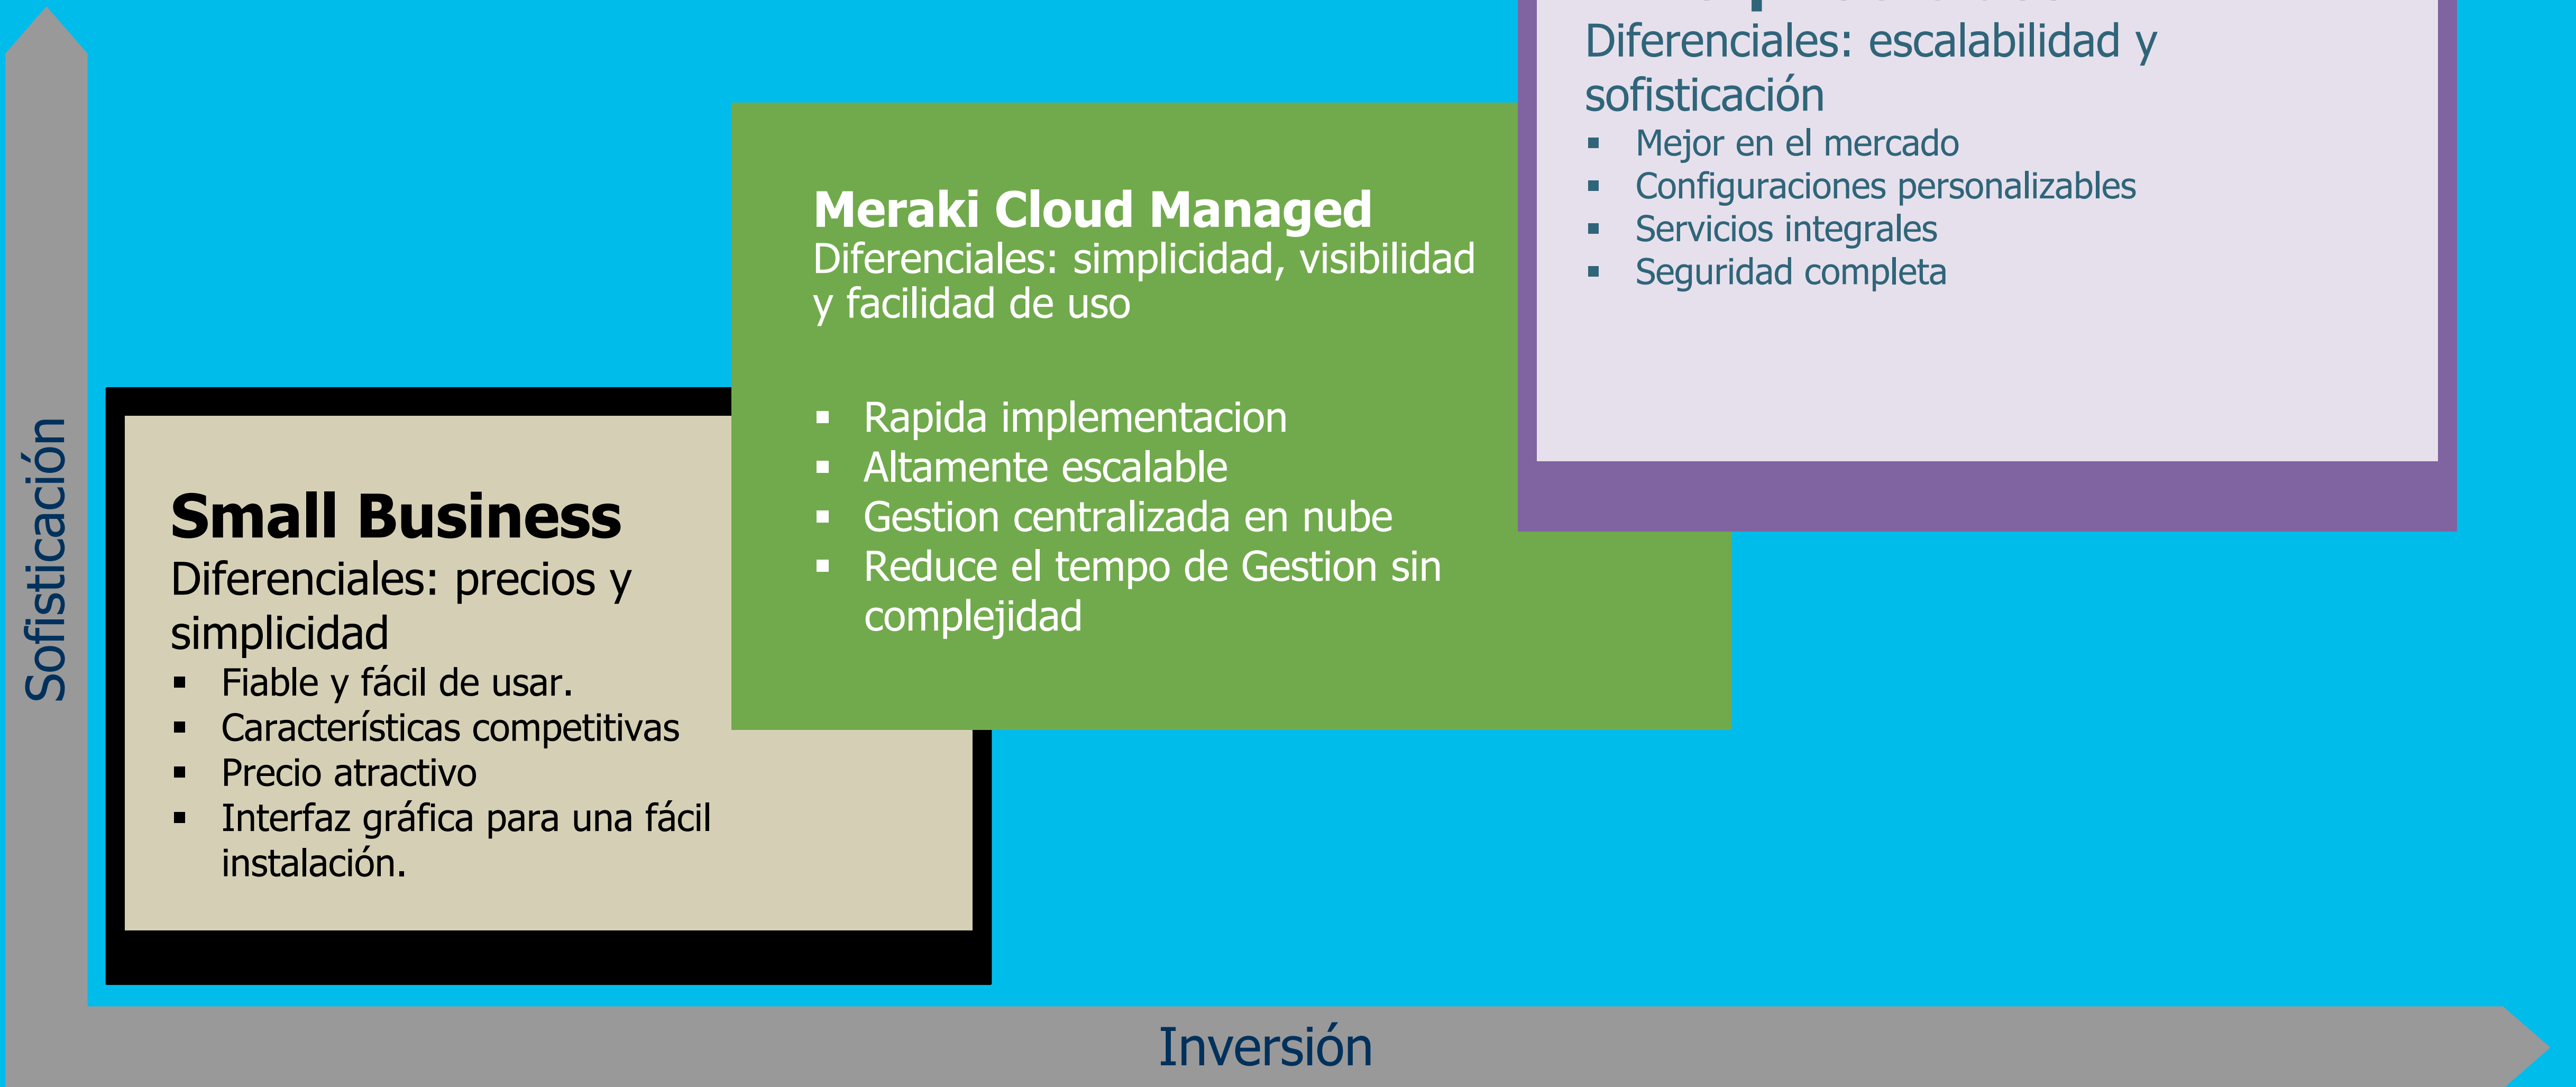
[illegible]
Diferenciales: escalabilidad y sofisticación
▪ Mejor en el mercado
▪ Configuraciones personalizables
▪ Servicios integrales
▪ Seguridad completa

Meraki Cloud Managed
Diferenciales: simplicidad, visibilidad y facilidad de uso

▪ Rapida implementacion
▪ Altamente escalable
▪ Gestion centralizada en nube
▪ Reduce el tempo de Gestion sin complejidad

Small Business
Diferenciales: precios y simplicidad
▪ Fiable y fácil de usar.
▪ Características competitivas
▪ Precio atractivo
▪ Interfaz gráfica para una fácil instalación.

Sofisticación

Inversión